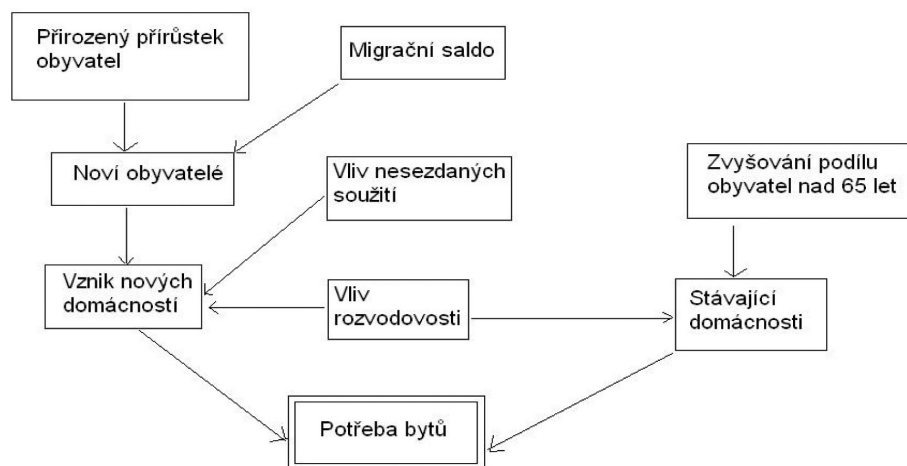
Přirozený přírůstek obyvatel

Migrační saldo

Noví obyvatelé

Vliv nesezdaných soužití

Zvyšování podílu obyvatel nad 65 let

Vznik nových domácností

Vliv rozvodovosti

Stávající domácnosti

Potřeba bytů